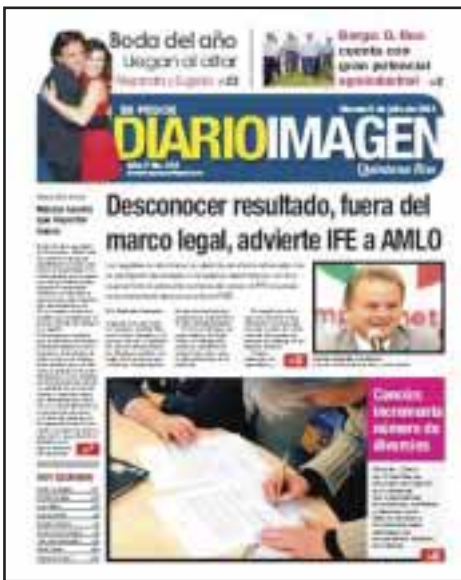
Boda del año
Llegan al altar
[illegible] y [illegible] »22

Sergio G. Rea
cuenta con
gran potencial
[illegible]

DIARIO IMAGEN
Quintana Roo

Desconocer resultado, fuera del marco legal, advierte IFE a AMLO

Cancún: incrementa número de divorcios

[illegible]